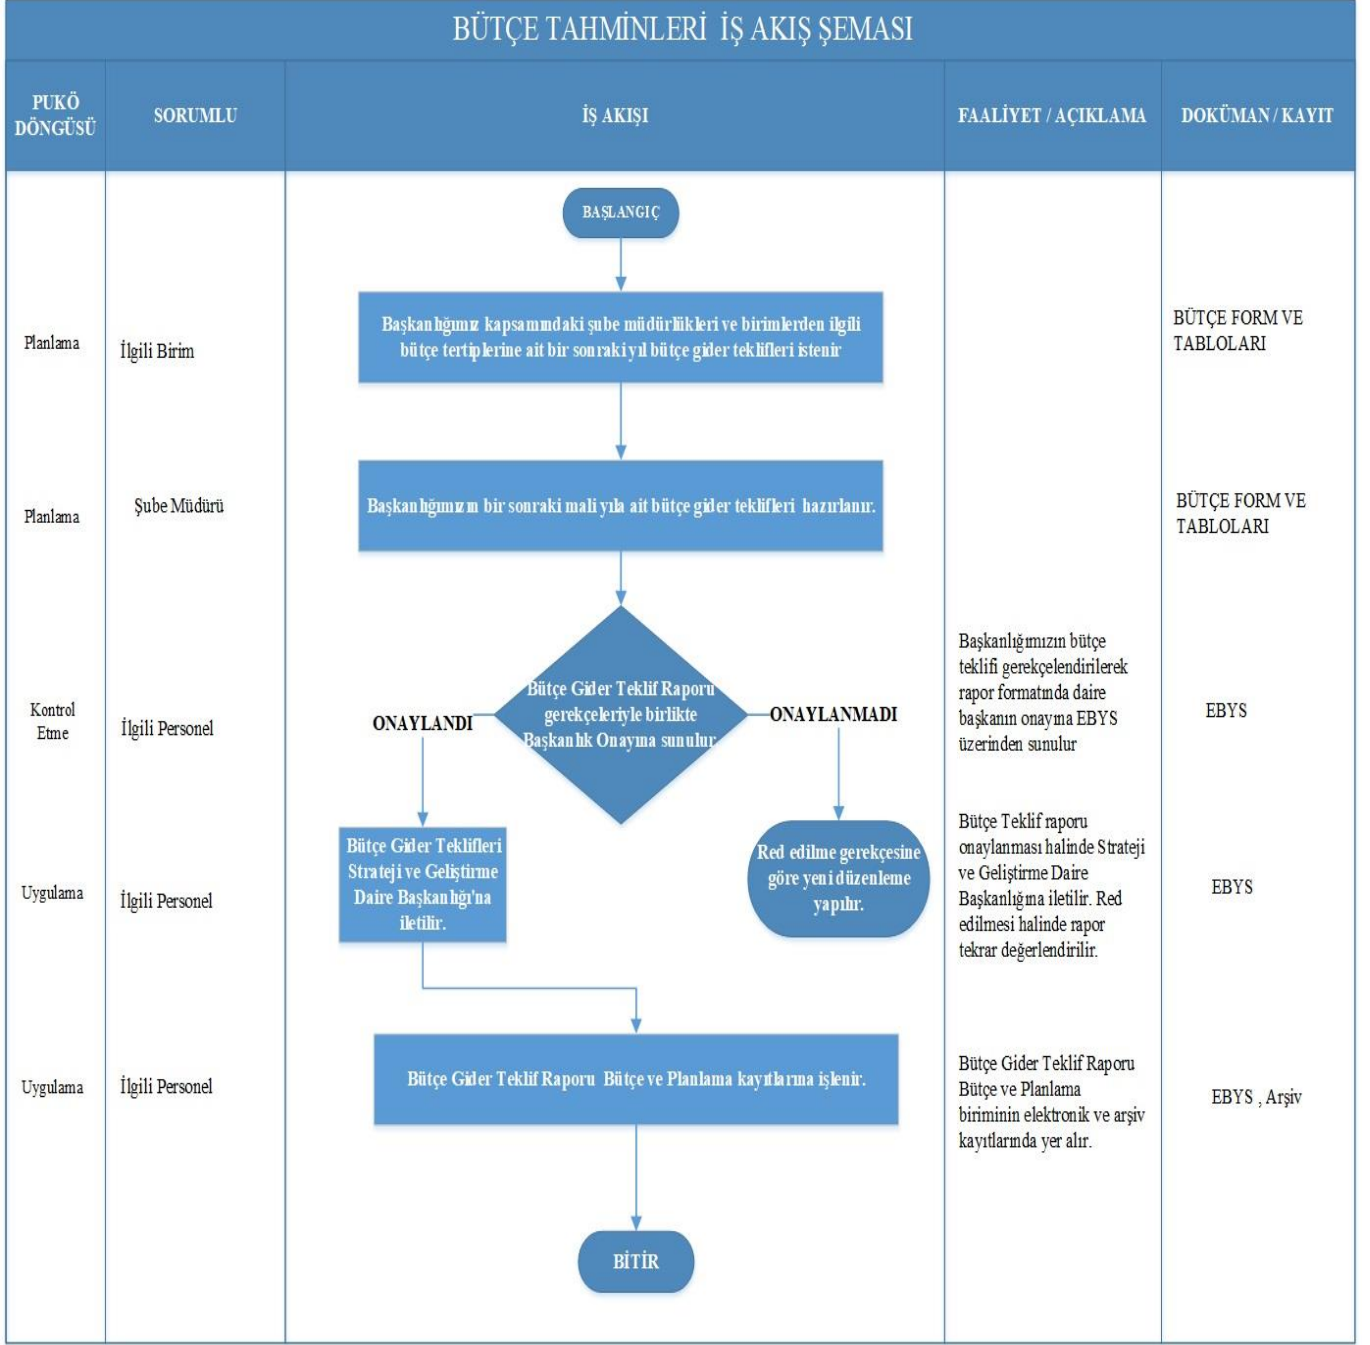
BÜTÇE TAHMİNLERİ İŞ AKIŞ ŞEMASI

| PUKÖ DÖNGÜSÜ | SORUMLU | İŞ AKIŞI | FAALİYET / AÇIKLAMA | DOKÜMAN / KAYIT |
|---|---|---|---|---|
| | | BAŞLANGIÇ | | |
| Planlama | İlgili Birim | Başkanlığımız kapsamındaki şube müdürlükleri ve birimlerden ilgili bütçe tertiplerine ait bir sonraki yıl bütçe gider teklifleri istenir | | BÜTÇE FORM VE TABLOLARI |
| Planlama | Şube Müdürü | Başkanlığımızın bir sonraki mali yıla ait bütçe gider teklifleri hazırlanır. | | BÜTÇE FORM VE TABLOLARI |
| Kontrol Etme | İlgili Personel | Bütçe Gider Teklif Raporu gerekçeleriyle birlikte Başkanlık Onayına sunulur ONAYLANDI ONAYLANMADI | Başkanlığımızın bütçe teklifi gerekçelendirilerek rapor formatında daire başkanın onayına EBYS üzerinden sunulur | EBYS |
| Uygulama | İlgili Personel | Bütçe Gider Teklifleri Strateji ve Geliştirme Daire Başkanlığı'na iletilir. Red edilme gerekçesine göre yeni düzenleme yapılır. | Bütçe Teklif raporu onaylanması halinde Strateji ve Geliştirme Daire Başkanlığına iletilir. Red edilmesi halinde rapor tekrar değerlendirilir. | EBYS |
| Uygulama | İlgili Personel | Bütçe Gider Teklif Raporu Bütçe ve Planlama kayıtlarına işlenir. | Bütçe Gider Teklif Raporu Bütçe ve Planlama biriminin elektronik ve arşiv kayıtlarında yer alır. | EBYS , Arşiv |
| | | BİTİR | | |